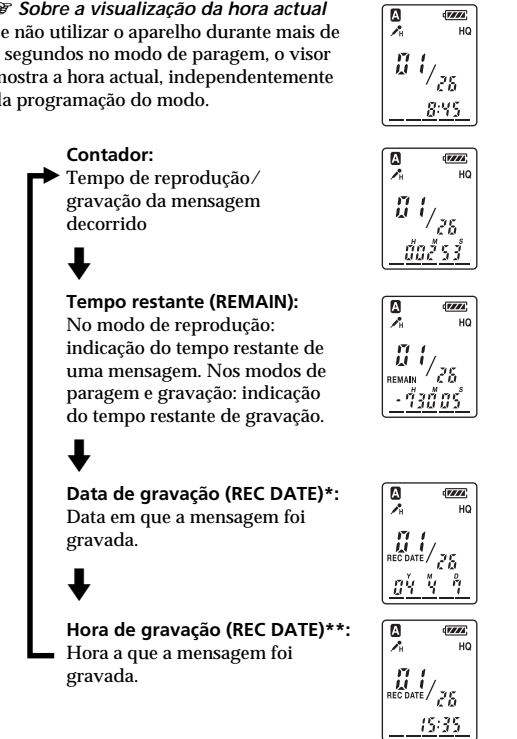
Sobre a visualização da hora actual
e não utilizar o aparelho durante mais de segundos no modo de paragem, o visor nostra a hora actual, independentemente la programação do modo.

A
HQ
01/25
8:45

Contador:
Tempo de reprodução/ gravação da mensagem decorrido

A
HQ
01/25
H M S
00 25 3

Tempo restante (REMAIN):
No modo de reprodução: indicação do tempo restante de uma mensagem. Nos modos de paragem e gravação: indicação do tempo restante de gravação.

A
HQ
01/25
REMAIN
H M S
-13 00 5

Data de gravação (REC DATE)*:
Data em que a mensagem foi gravada.

A
HQ
01/25
REC DATE
Y M D
04 4 7

Hora de gravação (REC DATE)**:
Hora a que a mensagem foi gravada.

A
HQ
01/25
REC DATE
15:35